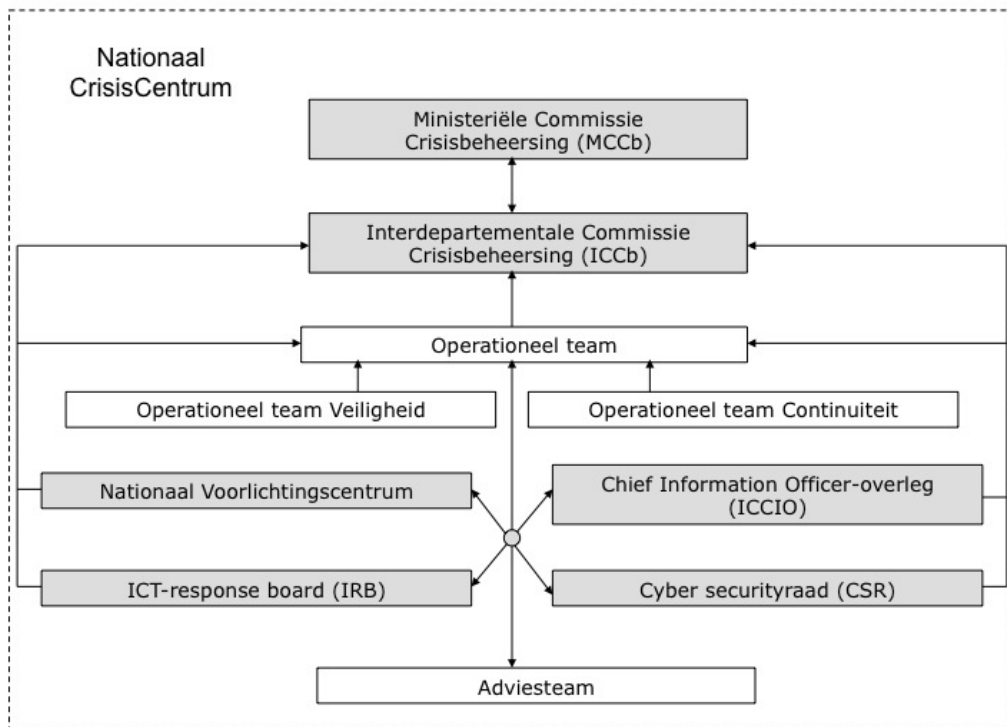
Nationaal CrisisCentrum

Ministeriële Commissie Crisisbeheersing (MCCb)

Interdepartementale Commissie Crisisbeheersing (ICCb)

Operationeel team

Operationeel team Veiligheid

Operationeel team Continuiteit

Nationaal Voorlichtingscentrum

Chief Information Officer-overleg (ICCIO)

ICT-response board (IRB)

Cyber securityraad (CSR)

Adviesteam